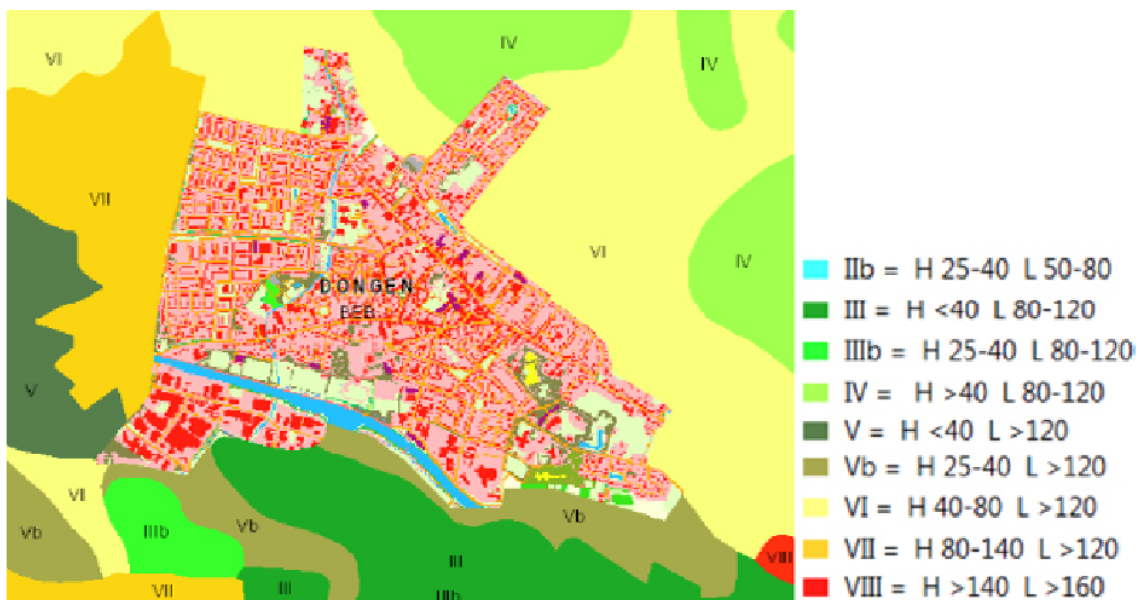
VI
IV
IV
VII
VI
IV
DONGEN
BEB
V
VI
Vb
IIIb
Vb
Vb
III
VII
III
IIIb
VIII

IIb = H 25-40 L 50-80
III = H <40 L 80-120
IIIb = H 25-40 L 80-120
IV = H >40 L 80-120
V = H <40 L >120
Vb = H 25-40 L >120
VI = H 40-80 L >120
VII = H 80-140 L >120
VIII = H >140 L >160